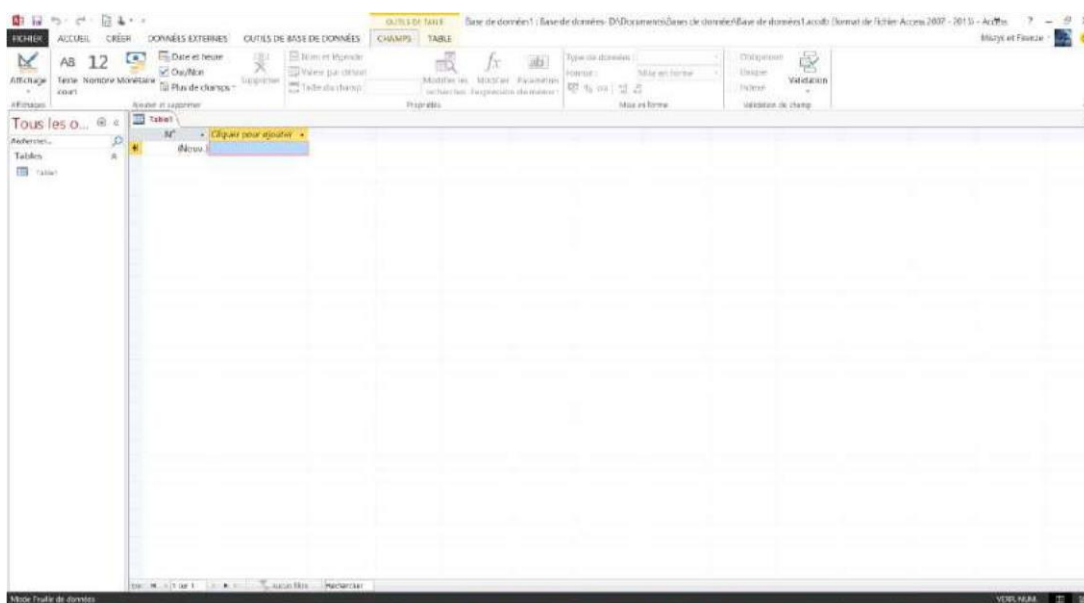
OUTILS DE TABLE Base de données1 : Base de données- D:\Documents\Base de données\Base de données1.accdb (format de fichier Access 2007 - 2013) - Access ? – ☐

FICHIER ACCUEIL CRÉER DONNÉES EXTERNES OUTILS DE BASE DE DONNÉES CHAMPS TABLE

Mazyt et Fasoze

Affichage

AB Texte court

12 Nombre

Monétaire

Date et heure

Oui/Non

Plus de champs

Supprimer

Ajouter et supprimer

Nom et légende

Valeur par défaut

Taille du champ

Modifier les recherches

Modifier l'expression

Paramètres de mémo

Propriétés

Type de données :

Format :

Mise en forme

Mise en forme

Obligatoire

Unique

Indexé

Validation

Validation de champ

Affichages

Tous les o... ⊛ «

Rechercher...

Tables

Table1

Table1

N° • Cliquer pour ajouter •

(Nouv.)

Enr : ◂ ◂ 1 sur 1 ▸ ▸ Aucun filtre Rechercher

Mode Feuille de données

VERR. NUM.